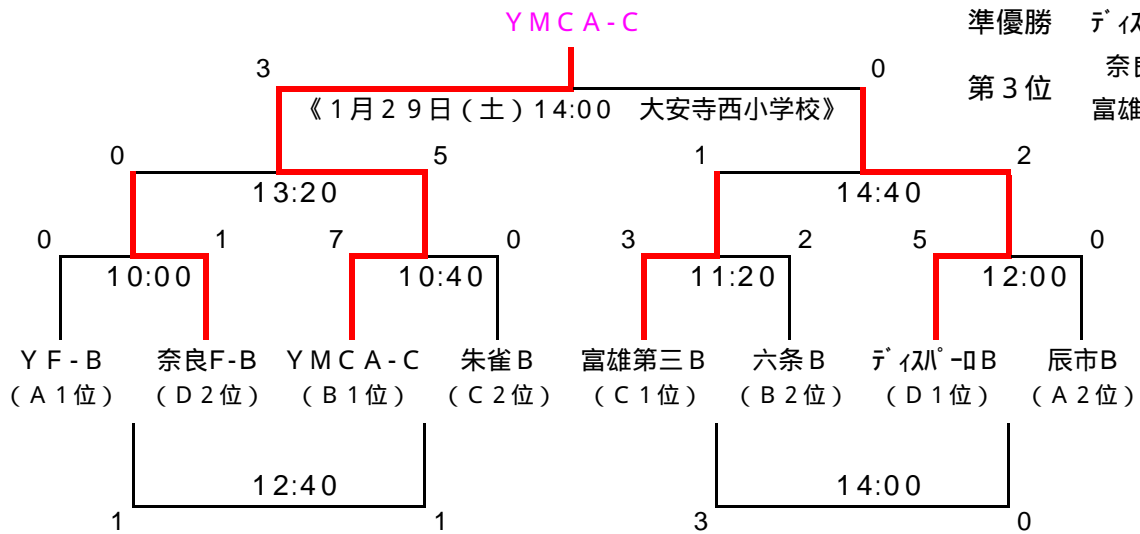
ＹＭＣＡ-Ｃ

準優勝　ﾃﾞｨｽ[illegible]

第３位　奈良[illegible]
富雄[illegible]

3　0

《１月２９日（土）14:00　大安寺西小学校》

0　5　1　2

13:20　14:40

0　1　7　0　3　2　5　0

10:00　10:40　11:20　12:00

ＹＦ-Ｂ（Ａ１位）
奈良F-B（Ｄ２位）
ＹＭＣＡ-Ｃ（Ｂ１位）
朱雀Ｂ（Ｃ２位）
富雄第三Ｂ（Ｃ１位）
六条Ｂ（Ｂ２位）
ﾃﾞｨｽﾊﾟｰﾛB（Ｄ１位）
辰市B（Ａ２位）

12:40　14:00

1　1　3　0